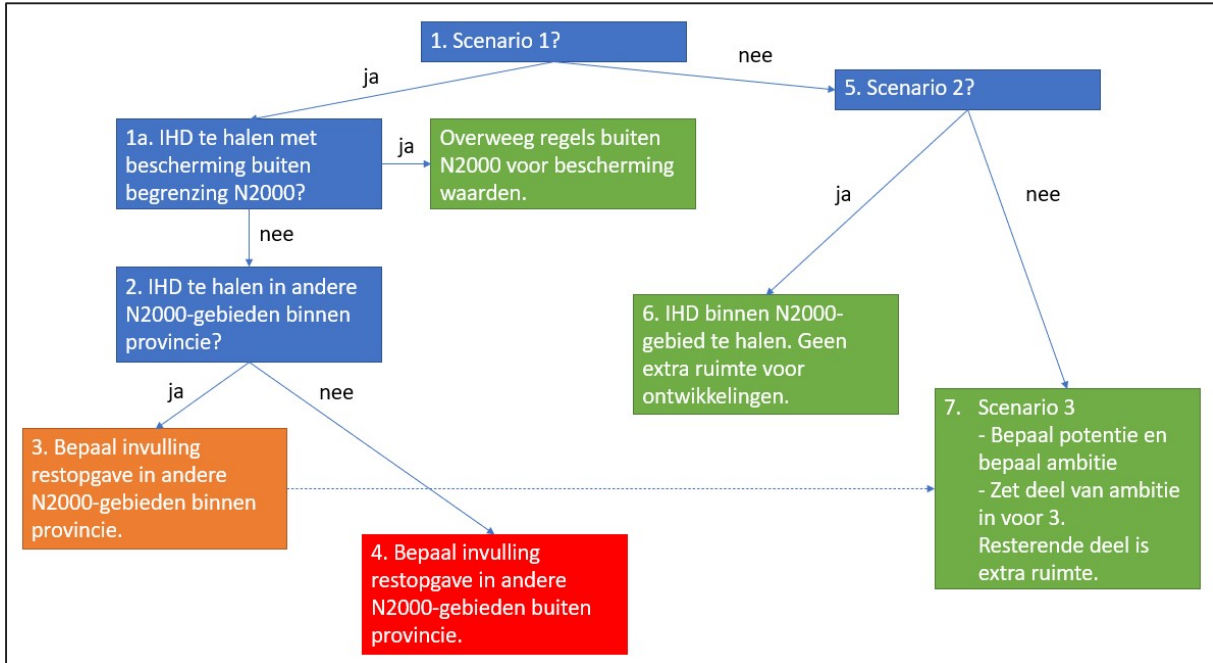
1. Scenario 1?

ja

nee

5. Scenario 2?

1a. IHD te halen met bescherming buiten begrenzing N2000?

ja

Overweeg regels buiten N2000 voor bescherming waarden.

nee

2. IHD te halen in andere N2000-gebieden binnen provincie?

ja

nee

3. Bepaal invulling restopgave in andere N2000-gebieden binnen provincie.

4. Bepaal invulling restopgave in andere N2000-gebieden buiten provincie.

ja

nee

6. IHD binnen N2000-gebied te halen. Geen extra ruimte voor ontwikkelingen.

7. Scenario 3
- Bepaal potentie en bepaal ambitie
- Zet deel van ambitie in voor 3. Resterende deel is extra ruimte.